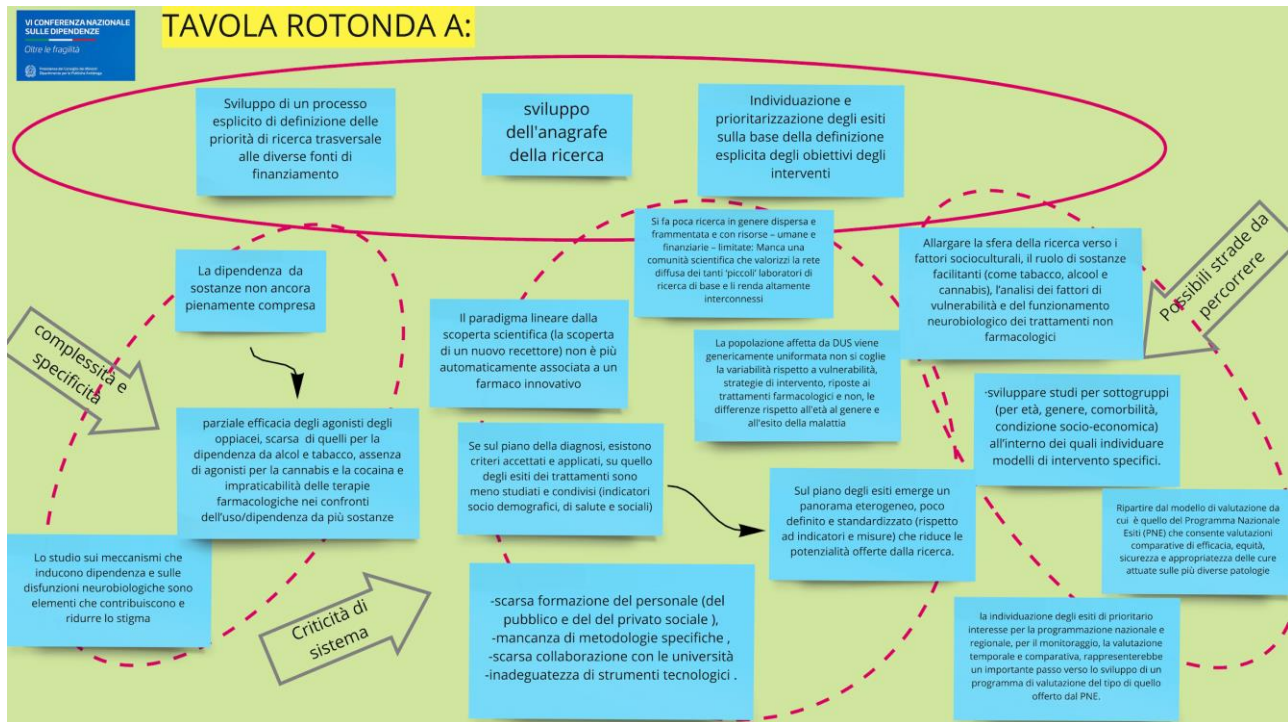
VI CONFERENZA NAZIONALE SULLE DIPENDENZE
Oltre le fragilità
Presidenza del Consiglio dei Ministri
Dipartimento per le Politiche Antidroga

TAVOLA ROTONDA A:

Sviluppo di un processo esplicito di definizione delle priorità di ricerca trasversale alle diverse fonti di finanziamento

sviluppo dell'anagrafe della ricerca

Individuazione e prioritarizzazione degli esiti sulla base della definizione esplicita degli obiettivi degli interventi

Si fa poca ricerca in genere dispersa e frammentata e con risorse – umane e finanziarie – limitate: Manca una comunità scientifica che valorizzi la rete diffusa dei tanti 'piccoli' laboratori di ricerca di base e li renda altamente interconnessi

Allargare la sfera della ricerca verso i fattori socioculturali, il ruolo di sostanze facilitanti (come tabacco, alcool e cannabis), l'analisi dei fattori di vulnerabilità e del funzionamento neurobiologico dei trattamenti non farmacologici

Possibili strade da percorrere

La dipendenza da sostanze non ancora pienamente compresa

complessità e specificità

Il paradigma lineare dalla scoperta scientifica (la scoperta di un nuovo recettore) non è più automaticamente associata a un farmaco innovativo

La popolazione affetta da DUS viene genericamente uniformata non si coglie la variabilità rispetto a vulnerabilità, strategie di intervento, riposte ai trattamenti farmacologici e non, le differenze rispetto all'età al genere e all'esito della malattia

-sviluppare studi per sottogruppi (per età, genere, comorbilità, condizione socio-economica) all'interno dei quali individuare modelli di intervento specifici.

parziale efficacia degli agonisti degli oppiacei, scarsa di quelli per la dipendenza da alcol e tabacco, assenza di agonisti per la cannabis e la cocaina e impraticabilità delle terapie farmacologiche nei confronti dell'uso/dipendenza da più sostanze

Se sul piano della diagnosi, esistono criteri accettati e applicati, su quello degli esiti dei trattamenti sono meno studiati e condivisi (indicatori socio demografici, di salute e sociali)

Sul piano degli esiti emerge un panorama eterogeneo, poco definito e standardizzato (rispetto ad indicatori e misure) che riduce le potenzialità offerte dalla ricerca.

Ripartire dal modello di valutazione da cui è quello del Programma Nazionale Esiti (PNE) che consente valutazioni comparative di efficacia, equità, sicurezza e appropriatezza delle cure attuate sulle più diverse patologie

Lo studio sui meccanismi che inducono dipendenza e sulle disfunzioni neurobiologiche sono elementi che contribuiscono e ridurre lo stigma

Criticità di sistema

-scarsa formazione del personale (del pubblico e del del privato sociale ),
-mancanza di metodologie specifiche ,
-scarsa collaborazione con le università
-inadeguatezza di strumenti tecnologici .

la individuazione degli esiti di prioritario interesse per la programmazione nazionale e regionale, per il monitoraggio, la valutazione temporale e comparativa, rappresenterebbe un importante passo verso lo sviluppo di un programma di valutazione del tipo di quello offerto dal PNE.